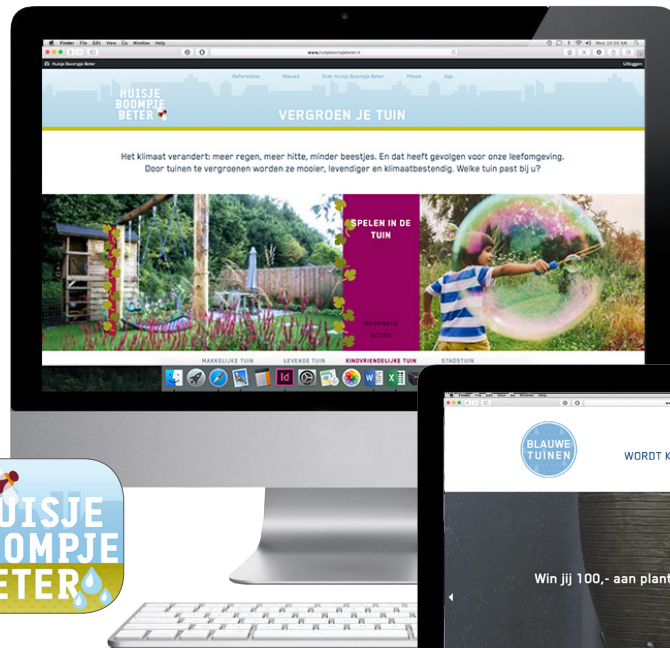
Finder File Edit View Go Window Help

www.huisjeboompjebeter.nl

Huisje Boompje Beter

Uitloggen

Referenties Nieuws Over Huisje Boompje Beter Movie App

HUISJE BOOMPJE BETER

VERGROEN JE TUIN

Het klimaat verandert: meer regen, meer hitte, minder beestjes. En dat heeft gevolgen voor onze leefomgeving. Door tuinen te vergroenen worden ze mooier, levendiger en klimaatbestendig. Welke tuin past bij u?

SPELEN IN DE TUIN

INFORMATIE

ACTIES

MAKKELIJKE TUIN LEVENDE TUIN KINDVRIENDELIJKE TUIN STADSTUIN

Id

W

X

HUISJE BOOMPJE BETER

Finder File Edit View Go Window Help

BLAUWE TUINEN

WORDT K

Win jij 100,- aan plant